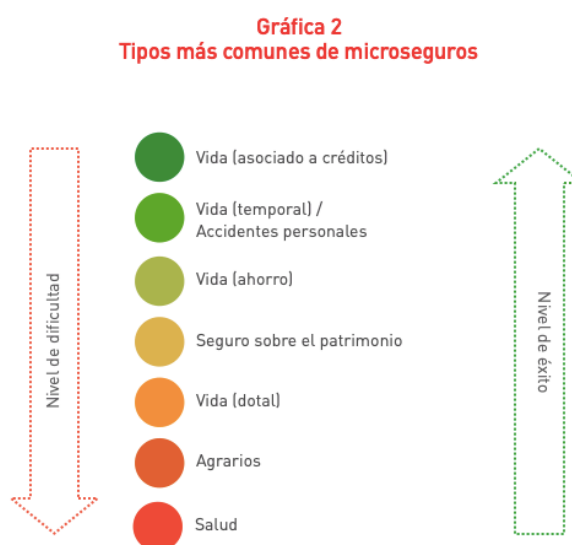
Gráfica 2
Tipos más comunes de microseguros

Nivel de dificultad

Vida (asociado a créditos)

Vida (temporal) / Accidentes personales

Vida (ahorro)

Seguro sobre el patrimonio

Vida (dotal)

Agrarios

Salud

Nivel de éxito